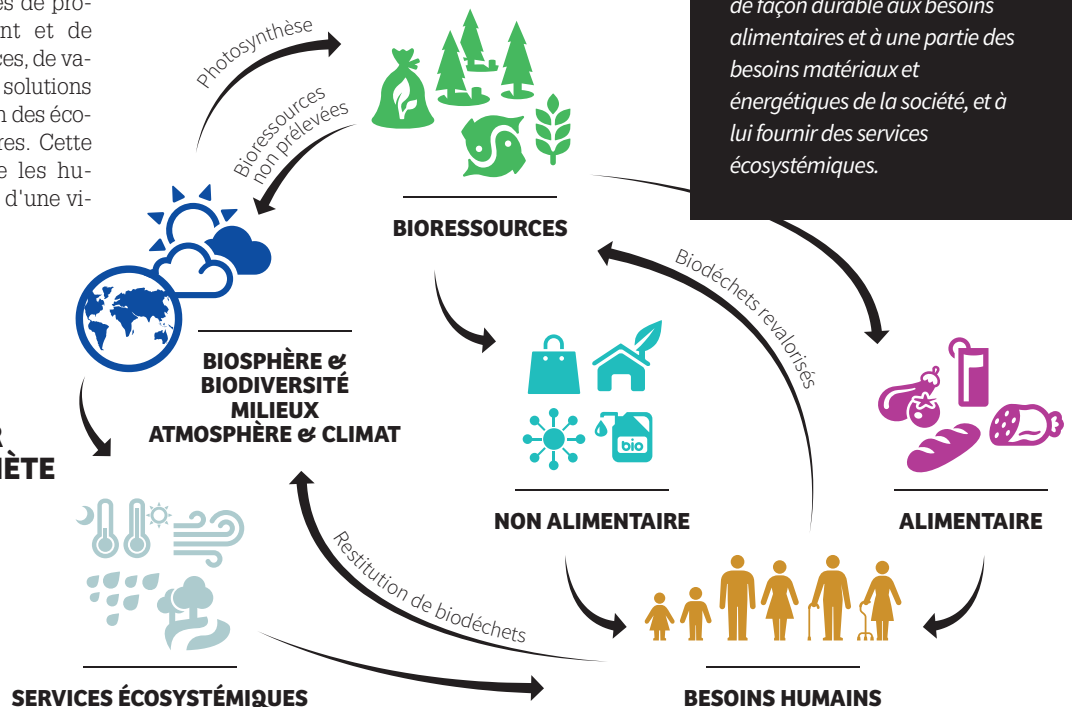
es de pro-
nt et de
ces, de va-
solutions
n des éco-
res. Cette
e les hu-
d'une vi-

de façon durable aux besoins alimentaires et à une partie des besoins matériaux et énergétiques de la société, et à lui fournir des services écosystémiques.

Photosynthèse

Bioressources non prélevées

BIORESSOURCES

Biodéchets revalorisés

BIOSPHÈRE & BIODIVERSITÉ MILIEUX ATMOSPHÈRE & CLIMAT

R
IÈTE

bio

NON ALIMENTAIRE

ALIMENTAIRE

Restitution de biodéchets

SERVICES ÉCOSYSTÉMIQUES

BESOINS HUMAINS